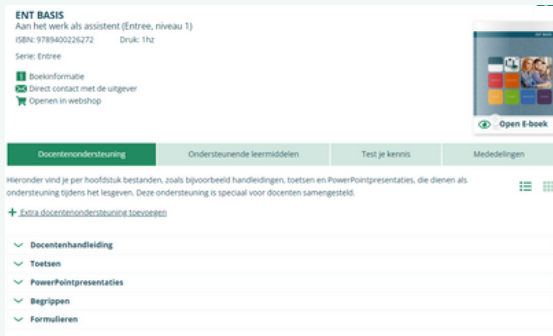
ENT BASIS
Aan het werk als assistent (Entree, niveau 1)
ISBN: 9789400226272 Druk: 1hz

Serie: Entree

Boekinformatie
Direct contact met de uitgever
Openen in webshop

Open E-boek

Docentenondersteuning | Ondersteunende leermiddelen | Test je kennis | Mededelingen

Hieronder vind je per hoofdstuk bestanden, zoals bijvoorbeeld handleidingen, toetsen en PowerPointpresentaties, die dienen als ondersteuning tijdens het lesgeven. Deze ondersteuning is speciaal voor docenten samengesteld.

+ Extra docentenondersteuning toevoegen

Docentenhandleiding
Toetsen
PowerPointpresentaties
Begrippen
Formulieren